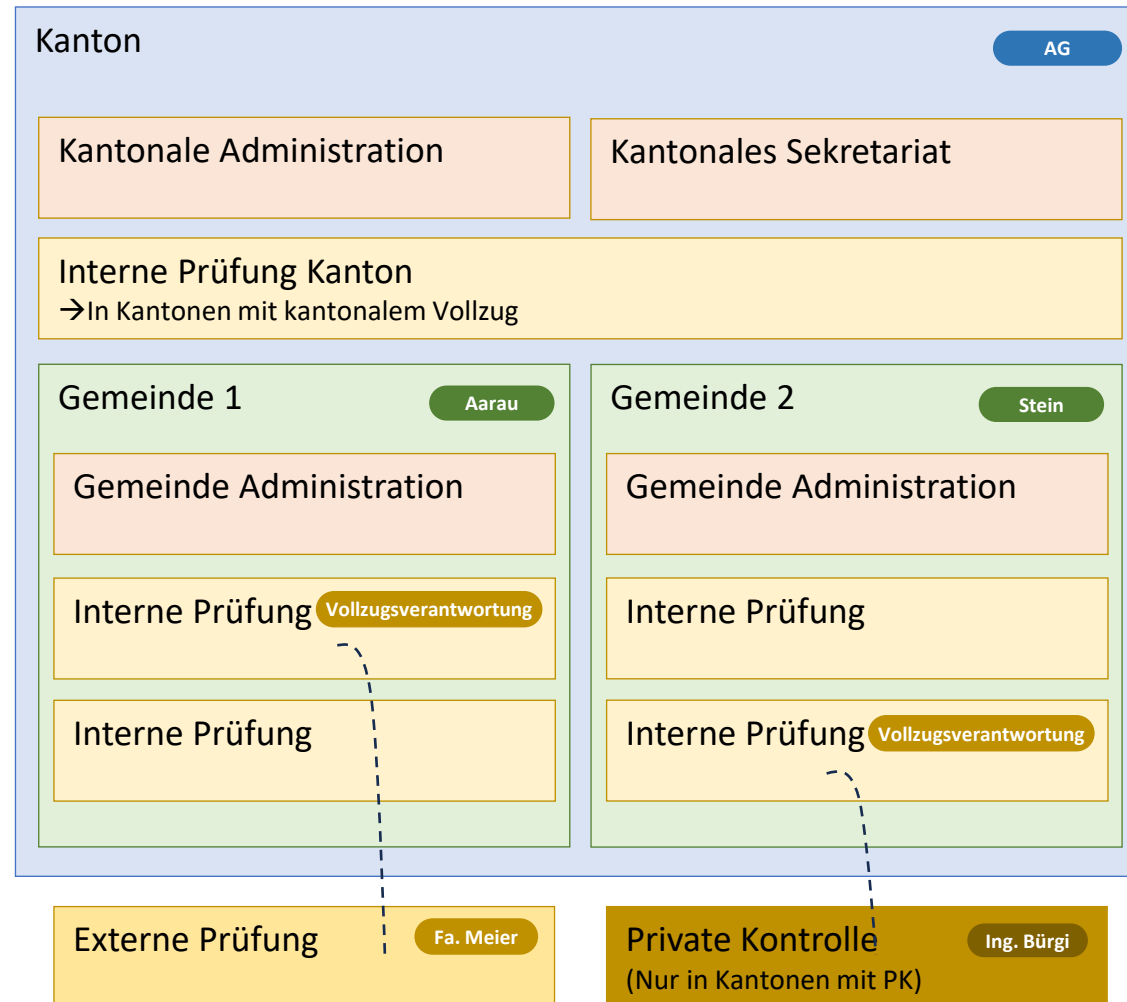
Kanton

AG

Kantonale Administration

Kantonales Sekretariat

Interne Prüfung Kanton
→In Kantonen mit kantonalem Vollzug

Gemeinde 1

Aarau

Gemeinde Administration

Interne Prüfung Vollzugsverantwortung

Interne Prüfung

Gemeinde 2

Stein

Gemeinde Administration

Interne Prüfung

Interne Prüfung Vollzugsverantwortung

Externe Prüfung

Fa. Meier

Private Kontrolle
(Nur in Kantonen mit PK)

Ing. Bürgi